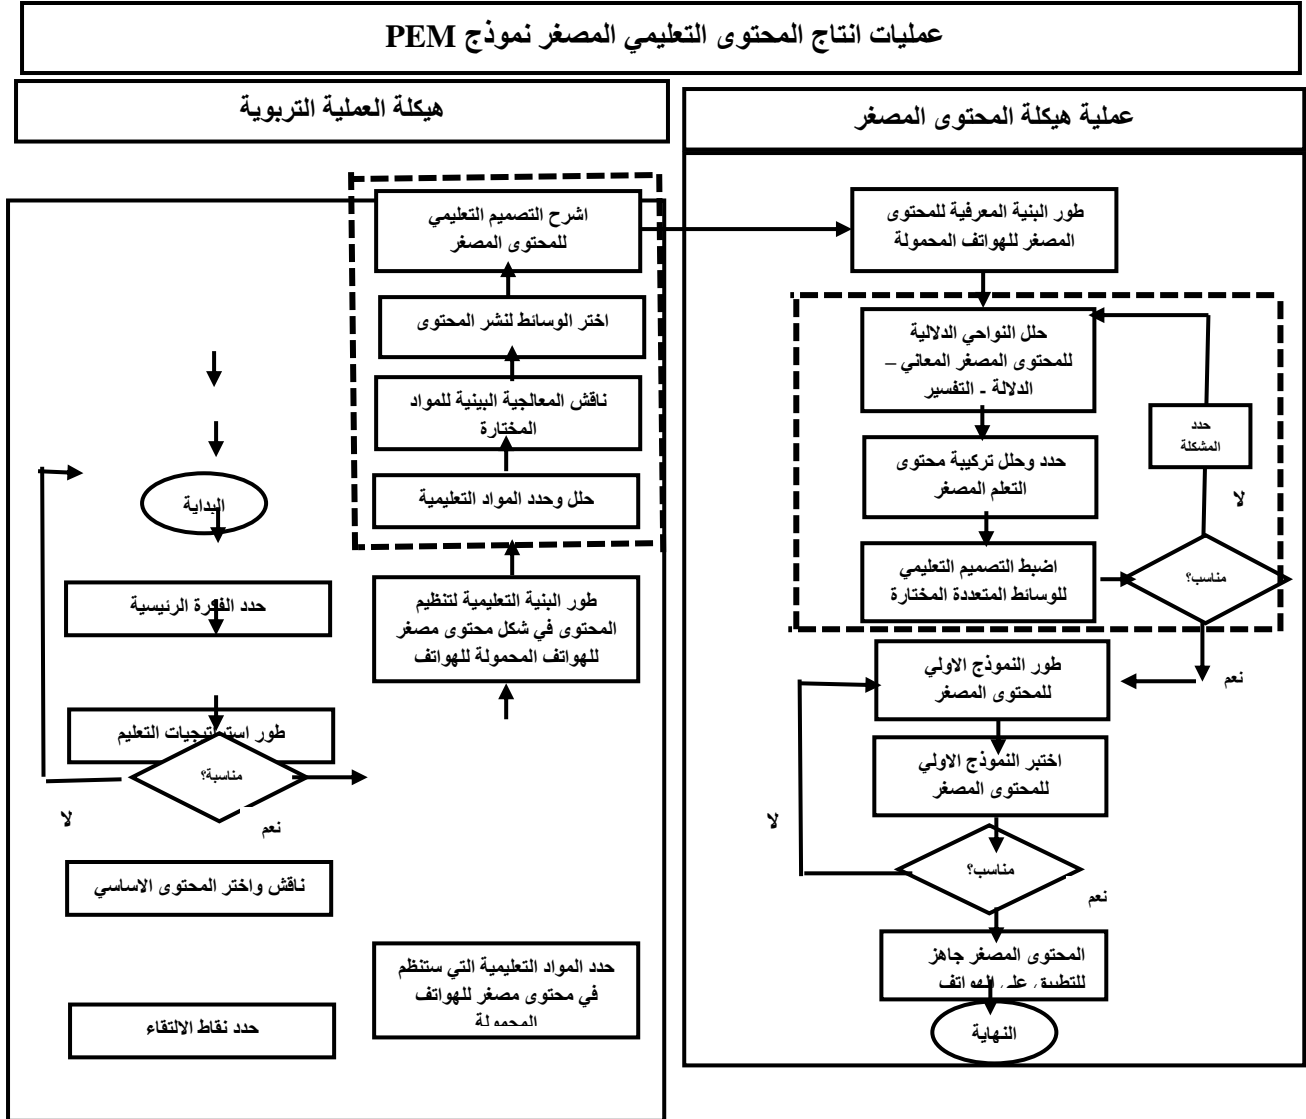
عمليات انتاج المحتوى التعليمي المصغر نموذج PEM

هيكلة العملية التربوية

عملية هيكلة المحتوى المصغر

اشرح التصميم التعليمي للمحتوى المصغر

اختر الوسائط لنشر المحتوى

ناقش المعالجية البينية للمواد المختارة

حلل وحدد المواد التعليمية

طور البنية التعليمية لتنظيم المحتوى في شكل محتوى مصغر للهواتف المحمولة للهواتف

البداية

حدد الفكرة الرئيسية

طور استراتيجيات التعليم

مناسبة؟

لا

نعم

ناقش واختر المحتوى الاساسي

حدد المواد التعليمية التي ستنظم في محتوى مصغر للهواتف المحمولة

حدد نقاط الالتقاء

طور البنية المعرفية للمحتوى المصغر للهواتف المحمولة

حلل النواحي الدلالية للمحتوى المصغر المعاني – الدلالة - التفسير

حدد المشكلة

حدد وحلل تركيبة محتوى التعلم المصغر

لا

اضبط التصميم التعليمي للوسائط المتعددة المختارة

مناسب؟

نعم

طور النموذج الاولي للمحتوى المصغر

اختبر النموذج الاولي للمحتوى المصغر

لا

مناسب؟

نعم

المحتوى المصغر جاهز للتطبيق على الهواتف

النهاية